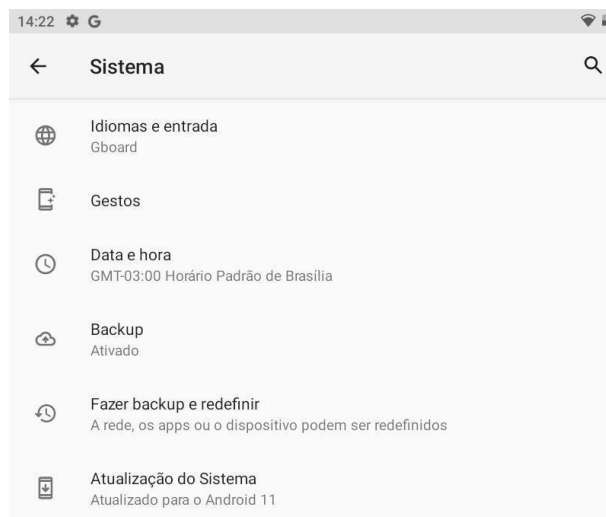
14:22 G

Sistema

Idiomas e entrada
Gboard

Gestos

Data e hora
GMT-03:00 Horário Padrão de Brasília

Backup
Ativado

Fazer backup e redefinir
A rede, os apps ou o dispositivo podem ser redefinidos

Atualização do Sistema
Atualizado para o Android 11